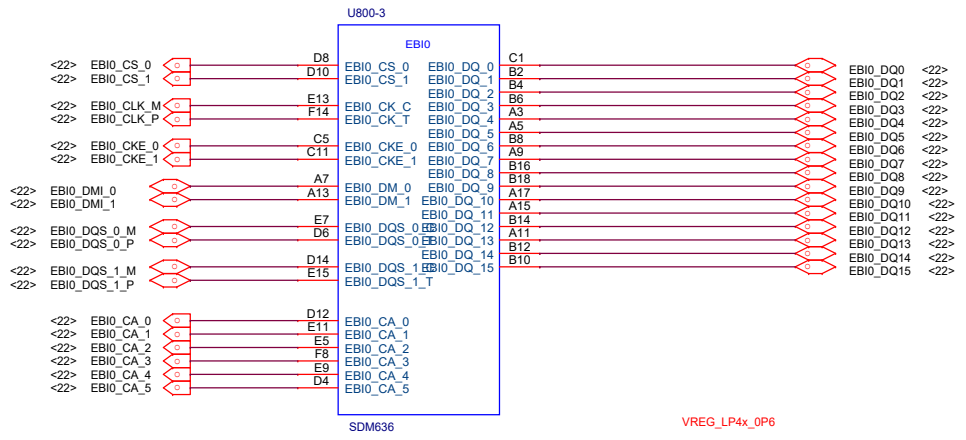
U800-3

EBI0

<22> EBI0_CS_0
<22> EBI0_CS_1
<22> EBI0_CLK_M
<22> EBI0_CLK_P
<22> EBI0_CKE_0
<22> EBI0_CKE_1
<22> EBI0_DMI_0
<22> EBI0_DMI_1
<22> EBI0_DQS_0_M
<22> EBI0_DQS_0_P
<22> EBI0_DQS_1_M
<22> EBI0_DQS_1_P
<22> EBI0_CA_0
<22> EBI0_CA_1
<22> EBI0_CA_2
<22> EBI0_CA_3
<22> EBI0_CA_4
<22> EBI0_CA_5

D8 EBI0_CS_0
D10 EBI0_CS_1
E13 EBI0_CK_C
F14 EBI0_CK_T
C5 EBI0_CKE_0
C11 EBI0_CKE_1
A7 EBI0_DM_0
A13 EBI0_DM_1
E7 EBI0_DQS_0_C
D6 EBI0_DQS_0_T
D14 EBI0_DQS_1_C
E15 EBI0_DQS_1_T
D12 EBI0_CA_0
E11 EBI0_CA_1
E5 EBI0_CA_2
F8 EBI0_CA_3
E9 EBI0_CA_4
D4 EBI0_CA_5

EBI0_DQ_0 C1
EBI0_DQ_1 B2
EBI0_DQ_2 B4
EBI0_DQ_3 B6
EBI0_DQ_4 A3
EBI0_DQ_5 A5
EBI0_DQ_6 B8
EBI0_DQ_7 A9
EBI0_DQ_8 B16
EBI0_DQ_9 B18
EBI0_DQ_10 A17
EBI0_DQ_11 A15
EBI0_DQ_12 B14
EBI0_DQ_13 A11
EBI0_DQ_14 B12
EBI0_DQ_15 B10

EBI0_DQ0 <22>
EBI0_DQ1 <22>
EBI0_DQ2 <22>
EBI0_DQ3 <22>
EBI0_DQ4 <22>
EBI0_DQ5 <22>
EBI0_DQ6 <22>
EBI0_DQ7 <22>
EBI0_DQ8 <22>
EBI0_DQ9 <22>
EBI0_DQ10 <22>
EBI0_DQ11 <22>
EBI0_DQ12 <22>
EBI0_DQ13 <22>
EBI0_DQ14 <22>
EBI0_DQ15 <22>

SDM636

VREG_LP4x_0P6